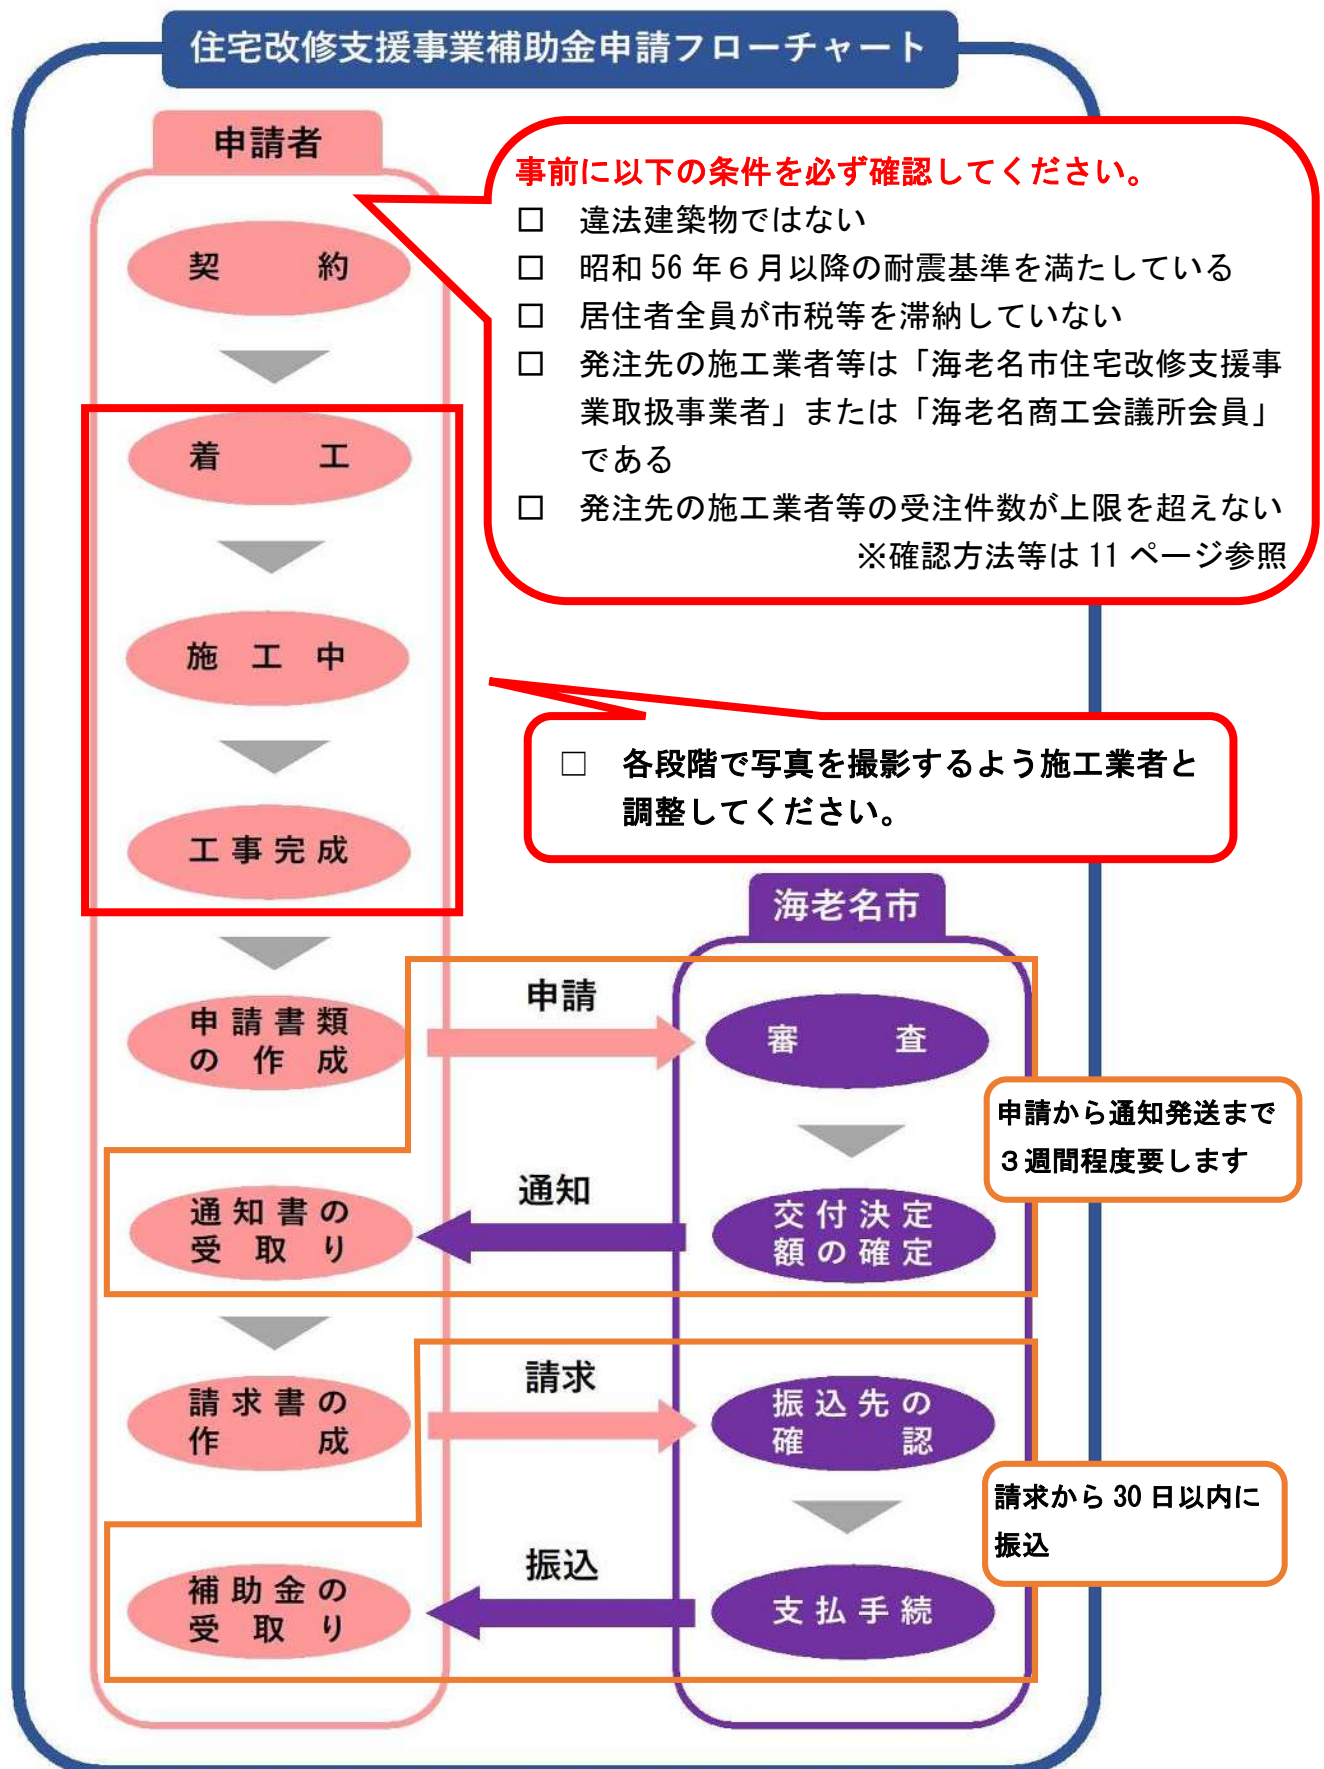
住宅改修支援事業補助金申請フローチャート

申請者

契　約

事前に以下の条件を必ず確認してください。
☐ 違法建築物ではない
☐ 昭和 56 年６月以降の耐震基準を満たしている
☐ 居住者全員が市税等を滞納していない
☐ 発注先の施工業者等は「海老名市住宅改修支援事業取扱事業者」または「海老名商工会議所会員」である
☐ 発注先の施工業者等の受注件数が上限を超えない
※確認方法等は 11 ページ参照

着　工

施 工 中

☐ 各段階で写真を撮影するよう施工業者と調整してください。

工事完成

海老名市

申請書類の作成

申請

審　査

申請から通知発送まで３週間程度要します

通知書の受取り

通知

交付決定額の確定

請求書の作成

請求

振込先の確認

請求から 30 日以内に振込

補助金の受取り

振込

支払手続